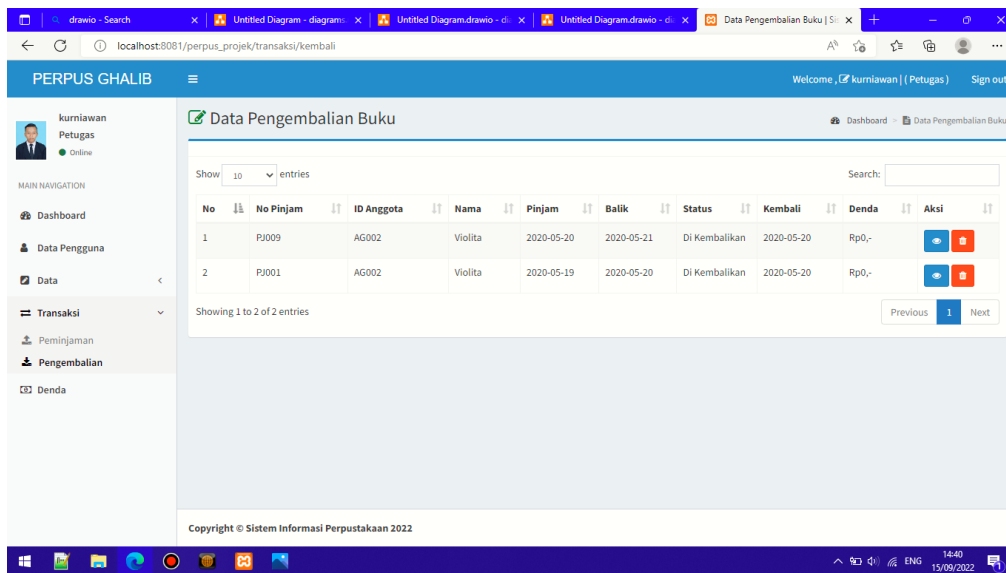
drawio - Search | Untitled Diagram - diagrams | Untitled Diagram.drawio - di | Untitled Diagram.drawio - di | Data Pengembalian Buku | Si

localhost:8081/perpus_projek/transaksi/kembali

PERPUS GHALIB

Welcome , kurniawan | ( Petugas )

Sign out

kurniawan
Petugas
Online

MAIN NAVIGATION

Dashboard

Data Pengguna

Data

Transaksi

Peminjaman

Pengembalian

Denda

Data Pengembalian Buku

Dashboard > Data Pengembalian Buku

Show 10 entries

Search:

| No | No Pinjam | ID Anggota | Nama | Pinjam | Balik | Status | Kembali | Denda | Aksi |
|---|---|---|---|---|---|---|---|---|---|
| 1 | PJ009 | AG002 | Violita | 2020-05-20 | 2020-05-21 | Di Kembalikan | 2020-05-20 | Rp0,- | |
| 2 | PJ001 | AG002 | Violita | 2020-05-19 | 2020-05-20 | Di Kembalikan | 2020-05-20 | Rp0,- | |

Showing 1 to 2 of 2 entries

Previous 1 Next

Copyright © Sistem Informasi Perpustakaan 2022

ENG 14:40 15/09/2022